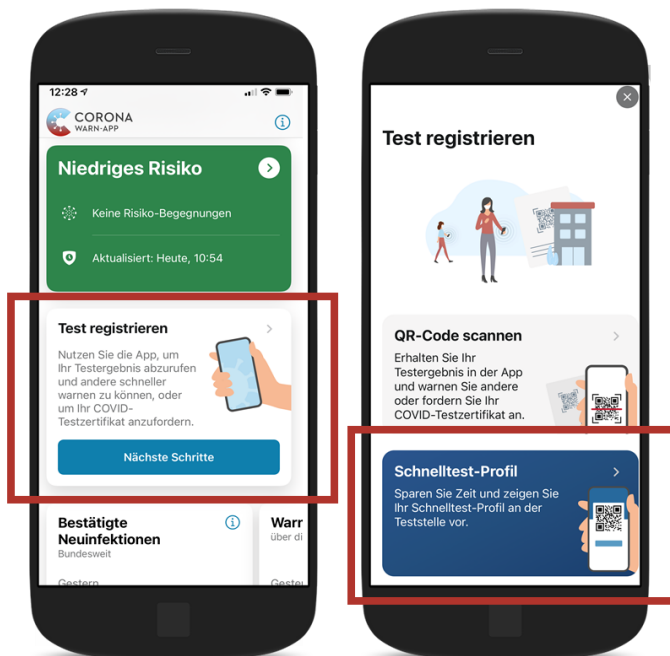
12:28

CORONA
WARN-APP

Niedriges Risiko

Keine Risiko-Begegnungen

Aktualisiert: Heute, 10:54

Test registrieren

Nutzen Sie die App, um Ihr Testergebnis abzurufen und andere schneller warnen zu können, oder um Ihr COVID-Testzertifikat anzufordern.

Nächste Schritte

Bestätigte Neuinfektionen
Bundesweit

Gestern

Warr
über di

Geste

Test registrieren

QR-Code scannen

Erhalten Sie Ihr Testergebnis in der App und warnen Sie andere oder fordern Sie Ihr COVID-Testzertifikat an.

Schnelltest-Profil

Sparen Sie Zeit und zeigen Sie Ihr Schnelltest-Profil an der Teststelle vor.